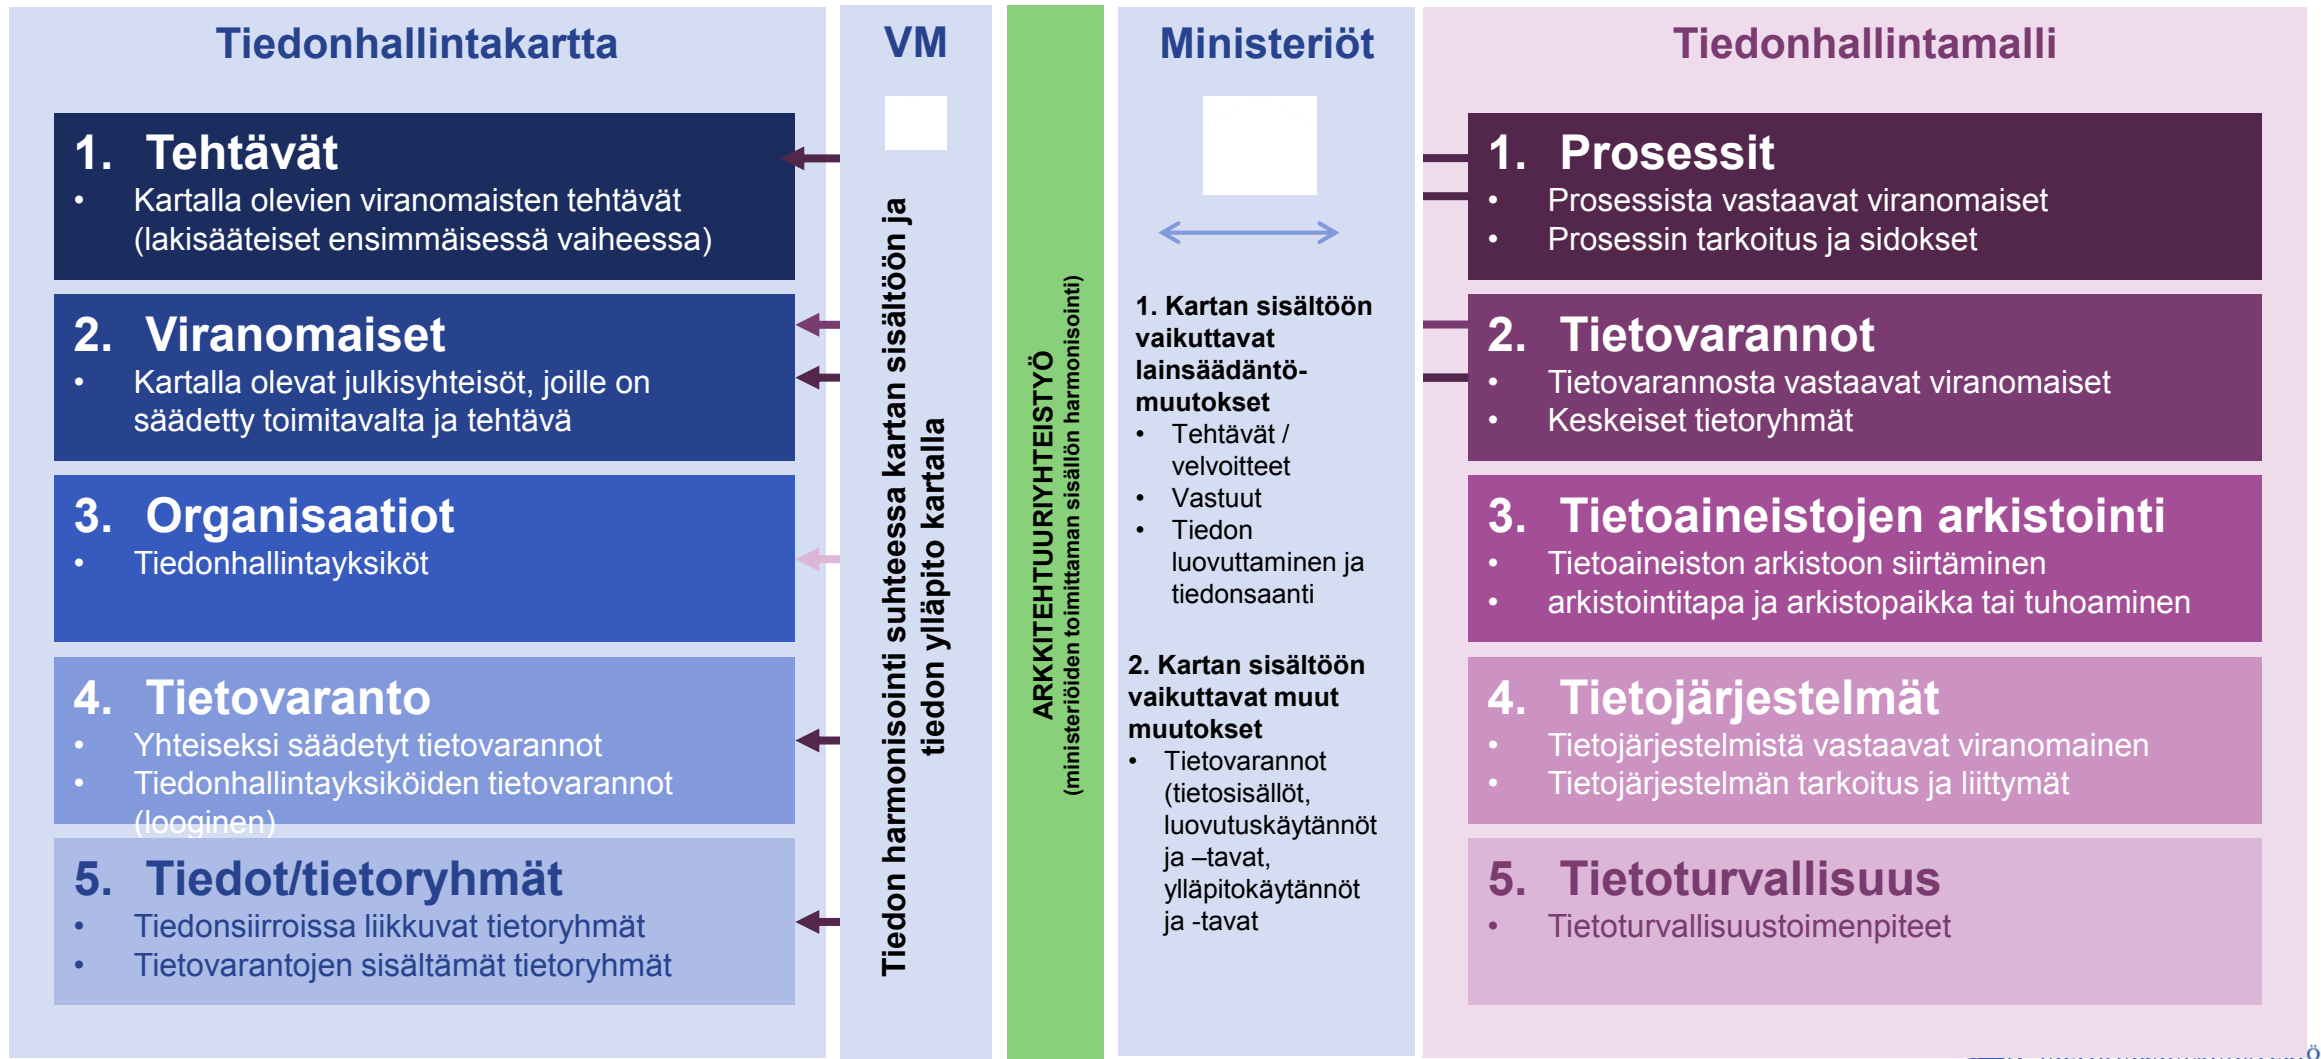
Tiedonhallintakartta

1. Tehtävät
- Kartalla olevien viranomaisten tehtävät (lakisääteiset ensimmäisessä vaiheessa)

2. Viranomaiset
- Kartalla olevat julkisyhteisöt, joille on säädetty toimitavalta ja tehtävä

3. Organisaatiot
- Tiedonhallintayksiköt

4. Tietovaranto
- Yhteiseksi säädetyt tietovarannot
- Tiedonhallintayksiköiden tietovarannot (looginen)

5. Tiedot/tietoryhmät
- Tiedonsiirroissa liikkuvat tietoryhmät
- Tietovarantojen sisältämät tietoryhmät

VM

Tiedon harmonisointi suhteessa kartan sisältöön ja tiedon ylläpito kartalla

ARKKITEHTUURIYHTEISTYÖ
(ministeriöiden toimittaman sisällön harmonisointi)

Ministeriöt

1. Kartan sisältöön vaikuttavat lainsäädäntömuutokset
- Tehtävät / velvoitteet
- Vastuut
- Tiedon luovuttaminen ja tiedonsaanti

2. Kartan sisältöön vaikuttavat muut muutokset
- Tietovarannot (tietosisällöt, luovutuskäytännöt ja –tavat, ylläpitokäytännöt ja -tavat

Tiedonhallintamalli

1. Prosessit
- Prosessista vastaavat viranomaiset
- Prosessin tarkoitus ja sidokset

2. Tietovarannot
- Tietovarannosta vastaavat viranomaiset
- Keskeiset tietoryhmät

3. Tietoaineistojen arkistointi
- Tietoaineiston arkistoon siirtäminen
- arkistointitapa ja arkistopaikka tai tuhoaminen

4. Tietojärjestelmät
- Tietojärjestelmistä vastaavat viranomainen
- Tietojärjestelmän tarkoitus ja liittymät

5. Tietoturvallisuus
- Tietoturvallisuustoimenpiteet